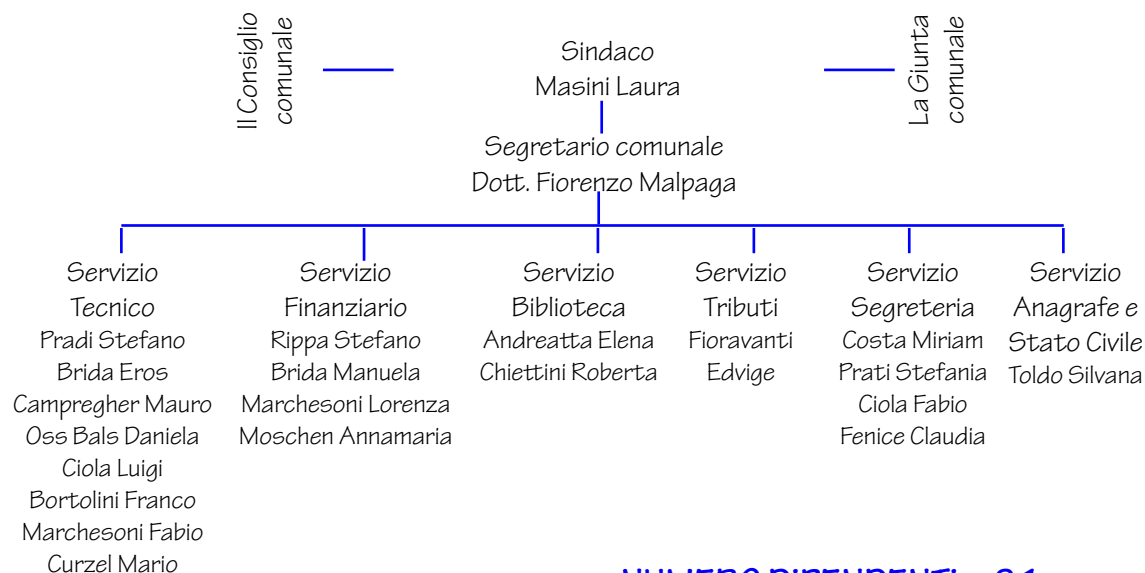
Il Consiglio comunale

Sindaco
Masini Laura

La Giunta comunale

Segretario comunale
Dott. Fiorenzo Malpaga

Servizio Tecnico
Pradi Stefano
Brida Eros
Campregher Mauro
Oss Bals Daniela
Ciola Luigi
Bortolini Franco
Marchesoni Fabio
Curzel Mario

Servizio Finanziario
Rippa Stefano
Brida Manuela
Marchesoni Lorenza
Moschen Annamaria

Servizio Biblioteca
Andreatta Elena
Chiettini Roberta

Servizio Tributi
Fioravanti Edvige

Servizio Segreteria
Costa Miriam
Prati Stefania
Ciola Fabio
Fenice Claudia

Servizio Anagrafe e Stato Civile
Toldo Silvana

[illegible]